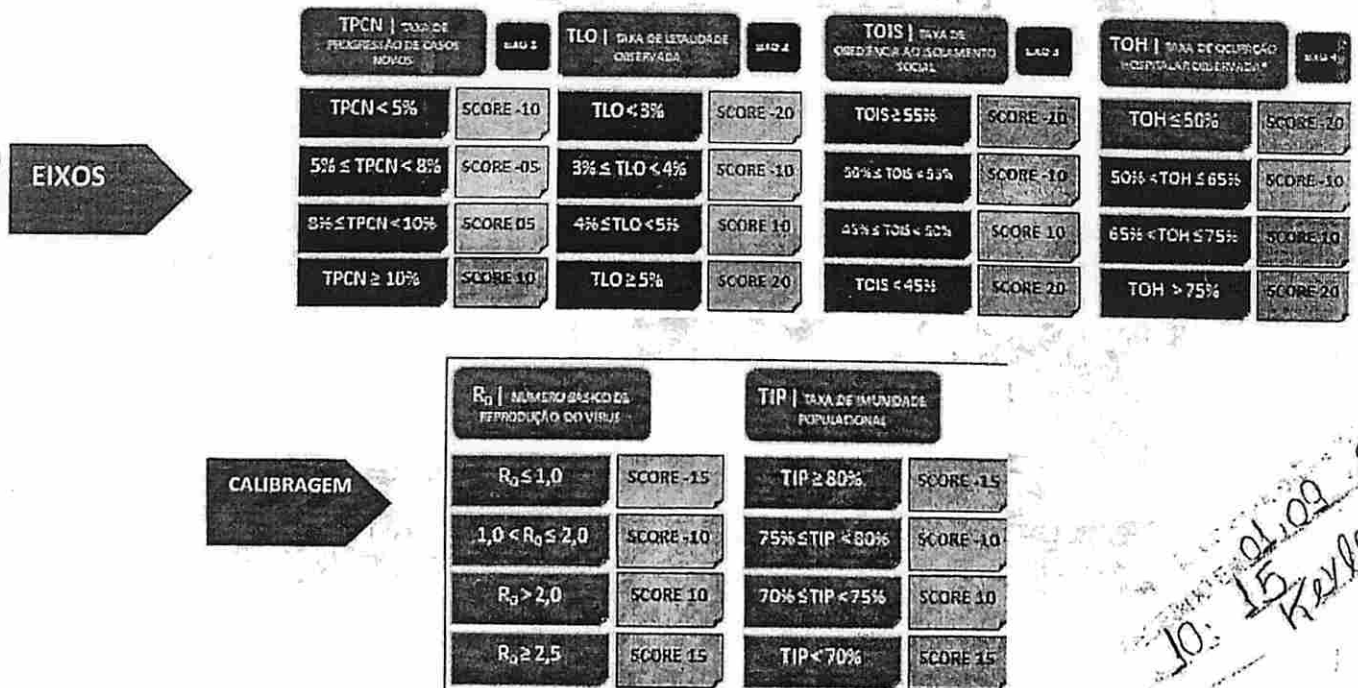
EIXOS

TPCN | TAXA DE PROGRESSÃO DE CASOS NOVOS

EIXO 1

TLO | TAXA DE LETALIDADE OBSERVADA

EIXO 2

TOIS | TAXA DE OBEDIÊNCIA AO ISOLAMENTO SOCIAL

EIXO 3

TOH | TAXA DE OCUPAÇÃO HOSPITALAR OBSERVADA*

EIXO 4

| | | | | | | | |
|---|---|---|---|---|---|---|---|
| TPCN < 5% | SCORE -10 | TLO < 3% | SCORE -20 | TOIS ≥ 55% | SCORE -20 | TOH ≤ 50% | SCORE -20 |
| 5% ≤ TPCN < 8% | SCORE -05 | 3% ≤ TLO < 4% | SCORE -10 | 50% ≤ TOIS < 55% | SCORE -10 | 50% < TOH ≤ 65% | SCORE -10 |
| 8% ≤ TPCN < 10% | SCORE 05 | 4% ≤ TLO < 5% | SCORE 10 | 45% ≤ TOIS < 50% | SCORE 10 | 65% < TOH ≤ 75% | SCORE 10 |
| TPCN ≥ 10% | SCORE 10 | TLO ≥ 5% | SCORE 20 | TOIS < 45% | SCORE 20 | TOH > 75% | SCORE 20 |

CALIBRAGEM

$R_0$ | NÚMERO BÁSICO DE REPRODUÇÃO DO VÍRUS

TIP | TAXA DE IMUNIDADE POPULACIONAL

| | | | |
|---|---|---|---|
| $R_0 \leq 1,0$ | SCORE -15 | TIP ≥ 80% | SCORE -15 |
| $1,0 < R_0 \leq 2,0$ | SCORE -10 | 75% ≤ TIP < 80% | SCORE -10 |
| $R_0 > 2,0$ | SCORE 10 | 70% ≤ TIP < 75% | SCORE 10 |
| $R_0 \geq 2,5$ | SCORE 15 | TIP < 70% | SCORE 15 |

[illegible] 01.09 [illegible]
10: 15 Keyl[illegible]